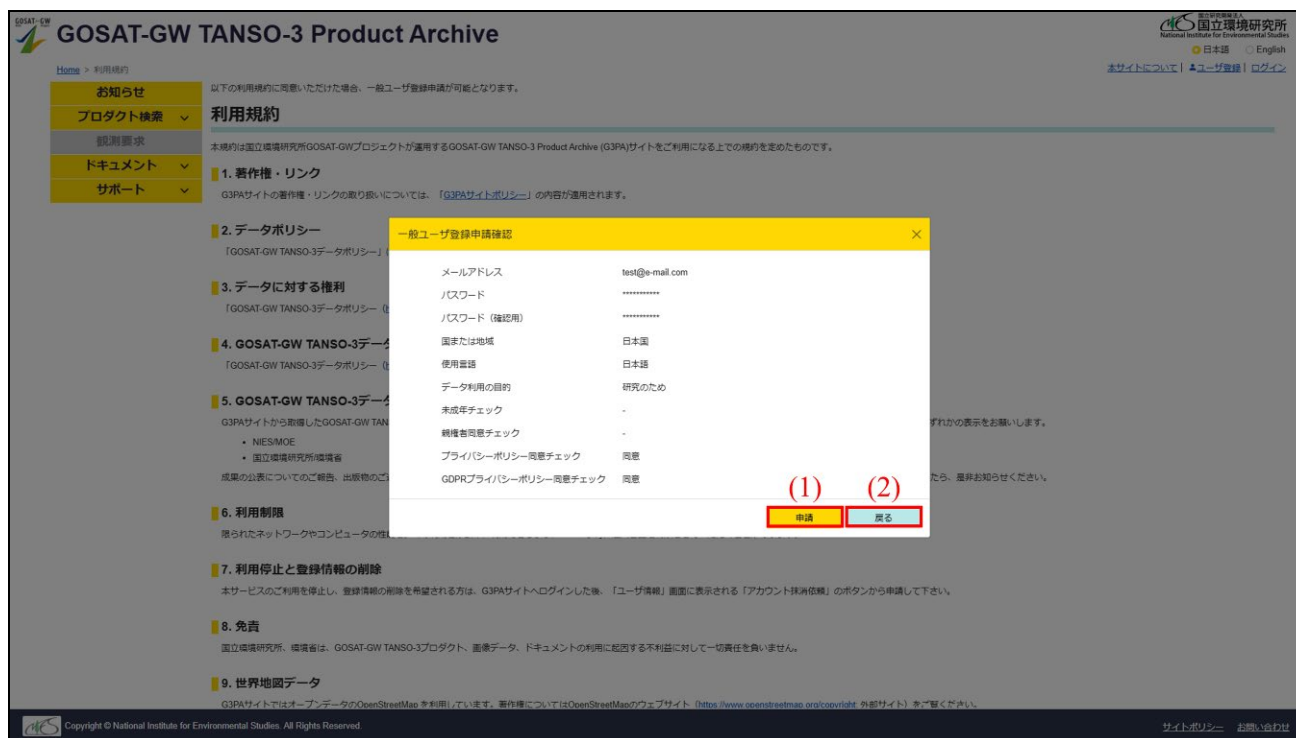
GOSAT-GW

GOSAT-GW TANSO-3 Product Archive

国立研究開発法人 国立環境研究所 National Institute for Environmental Studies

日本語 English

Home > 利用規約

本サイトについて | ユーザ登録 | ログイン

お知らせ
プロダクト検索
観測要求
ドキュメント
サポート

以下の利用規約に同意いただけた場合、一般ユーザ登録申請が可能となります。

利用規約

本規約は国立環境研究所GOSAT-GWプロジェクトが運用するGOSAT-GW TANSO-3 Product Archive (G3PA)サイトをご利用になる上での規約を定めたものです。

1. 著作権・リンク

G3PAサイトの著作権・リンクの取り扱いについては、「G3PAサイトポリシー」の内容が適用されます。

2. データポリシー

「GOSAT-GW TANSO-3データポリシー」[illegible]

3. データに対する権利

「GOSAT-GW TANSO-3データポリシー（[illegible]

4. GOSAT-GW TANSO-3デー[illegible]

「GOSAT-GW TANSO-3データポリシー（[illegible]

5. GOSAT-GW TANSO-3デー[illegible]

G3PAサイトから取得したGOSAT-GW TAN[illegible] ずれかの表示をお願いします。

• NIES/MOE
• 国立環境研究所/環境省

成果の公表についてのご報告、出版物のご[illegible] たら、是非お知らせください。

6. 利用制限

限られたネットワークやコンピュータの性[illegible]

7. 利用停止と登録情報の削除

本サービスのご利用を停止し、登録情報の削除を希望される方は、G3PAサイトへログインした後、「ユーザ情報」画面に表示される「アカウント抹消依頼」のボタンから申請して下さい。

8. 免責

国立環境研究所、環境省は、GOSAT-GW TANSO-3プロダクト、画像データ、ドキュメントの利用に起因する不利益に対して一切責任を負いません。

9. 世界地図データ

G3PAサイトではオープンデータのOpenStreetMap を利用しています。著作権についてはOpenStreetMapのウェブサイト（https://www.openstreetmap.org/copyright 外部サイト）をご覧ください。

一般ユーザ登録申請確認

| メールアドレス | test@e-mail.com |
|---|---|
| パスワード | *********** |
| パスワード（確認用） | *********** |
| 国または地域 | 日本国 |
| 使用言語 | 日本語 |
| データ利用の目的 | 研究のため |
| 未成年チェック | - |
| 親権者同意チェック | - |
| プライバシーポリシー同意チェック | 同意 |
| GDPRプライバシーポリシー同意チェック | 同意 |

(1) (2)

申請 戻る

Copyright © National Institute for Environmental Studies. All Rights Reserved.

サイトポリシー お問い合わせ